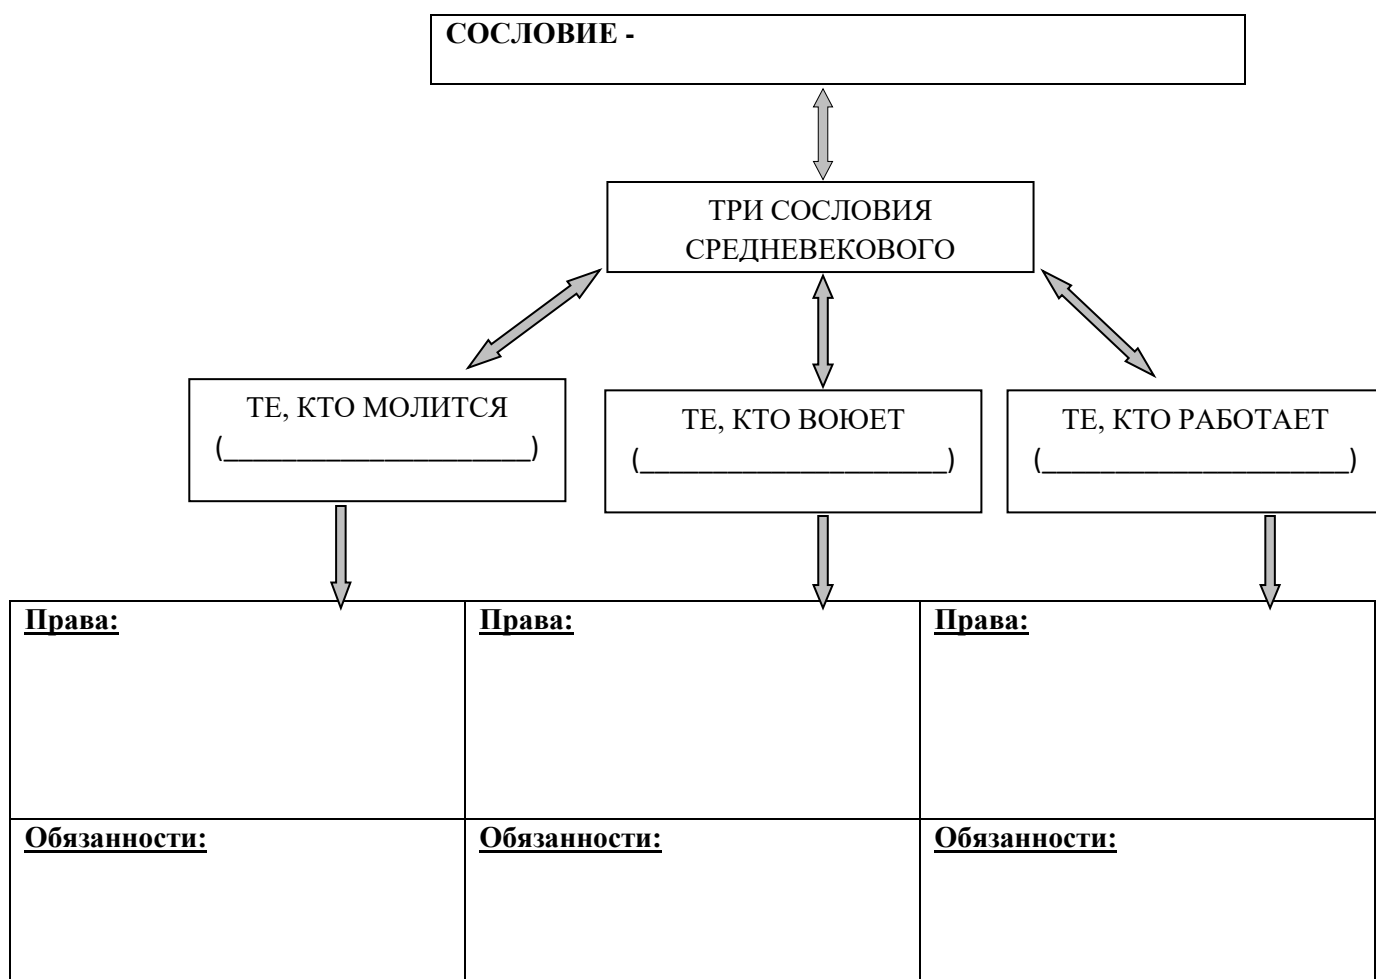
**СОСЛОВИЕ -**

ТРИ СОСЛОВИЯ СРЕДНЕВЕКОВОГО

ТЕ, КТО МОЛИТСЯ (\_\_\_\_\_\_\_\_\_\_\_\_\_\_\_\_\_\_\_\_\_\_)

ТЕ, КТО ВОЮЕТ (\_\_\_\_\_\_\_\_\_\_\_\_\_\_\_\_\_\_\_\_\_\_)

ТЕ, КТО РАБОТАЕТ (\_\_\_\_\_\_\_\_\_\_\_\_\_\_\_\_\_\_\_\_\_\_)

| **Права:** | **Права:** | **Права:** |
|---|---|---|
| **Обязанности:** | **Обязанности:** | **Обязанности:** |